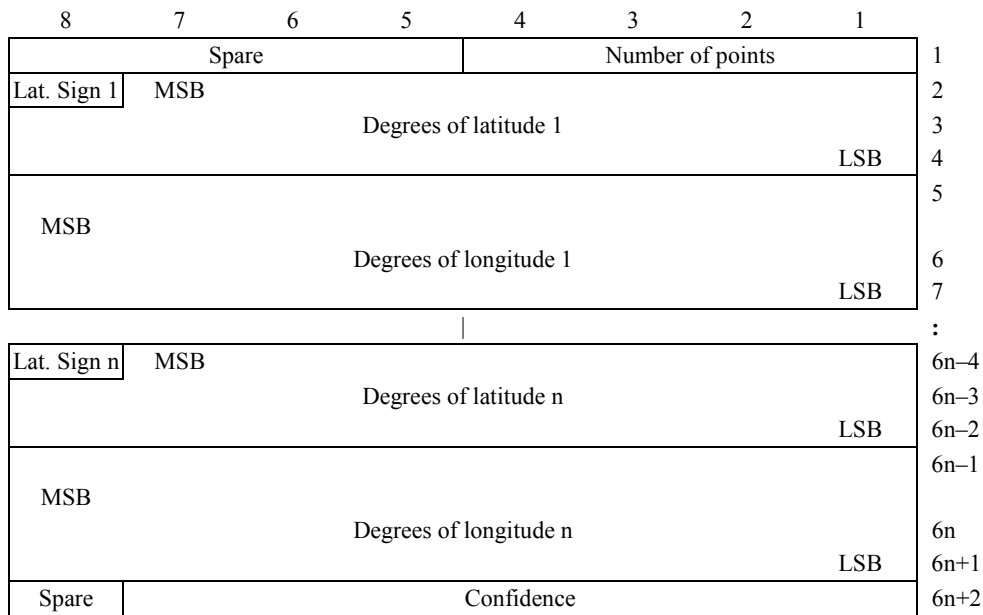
| 8 | 7 | 6 | 5 | 4 | 3 | 2 | 1 | |
|---|---|---|---|---|---|---|---|---|
| Spare | | | | Number of points | | | | 1 |
| Lat. Sign 1 | MSB | | | | | | | 2 |
| Degrees of latitude 1 | | | | | | | | 3 |
| | | | | | | | LSB | 4 |
| | | | | | | | | 5 |
| MSB | | | | | | | | |
| Degrees of longitude 1 | | | | | | | | 6 |
| | | | | | | | LSB | 7 |
| | | | | | | | | : |
| Lat. Sign n | MSB | | | | | | | 6n–4 |
| Degrees of latitude n | | | | | | | | 6n–3 |
| | | | | | | | LSB | 6n–2 |
| | | | | | | | | 6n–1 |
| MSB | | | | | | | | |
| Degrees of longitude n | | | | | | | | 6n |
| | | | | | | | LSB | 6n+1 |
| Spare | Confidence | | | | | | | 6n+2 |